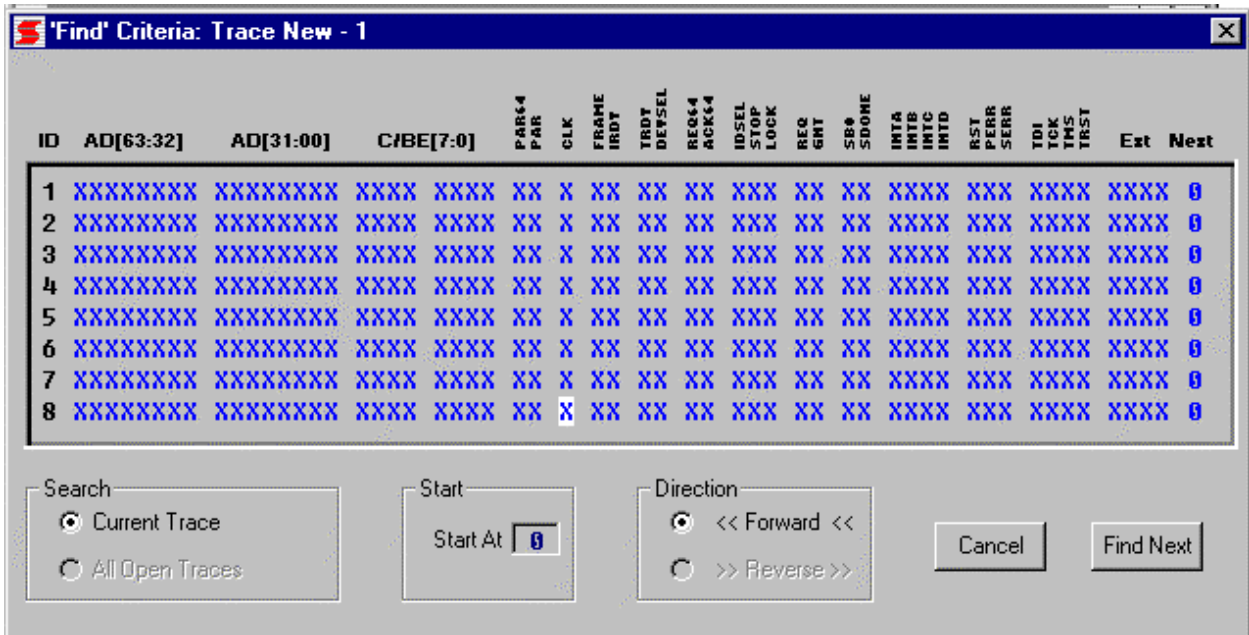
'Find' Criteria: Trace New - 1

| ID | AD[63:32] | AD[31:00] | C/BE[7:0] | | PAR64 PAR | CLK | FRAME IRDY | TRDY DEVSEL | REQ64 ACK64 | IDSEL STOP LOCK | REQ GNT | SB0 SDONE | INTA INTB INTC INTD | RST PERR SERR | TDI TCK TMS TRST | Ext | Next |
|---|---|---|---|---|---|---|---|---|---|---|---|---|---|---|---|---|---|
| 1 | XXXXXXXX | XXXXXXXX | XXXX | XXXX | XX | X | XX | XX | XX | XXX | XX | XX | XXXX | XXX | XXXX | XXXX | 0 |
| 2 | XXXXXXXX | XXXXXXXX | XXXX | XXXX | XX | X | XX | XX | XX | XXX | XX | XX | XXXX | XXX | XXXX | XXXX | 0 |
| 3 | XXXXXXXX | XXXXXXXX | XXXX | XXXX | XX | X | XX | XX | XX | XXX | XX | XX | XXXX | XXX | XXXX | XXXX | 0 |
| 4 | XXXXXXXX | XXXXXXXX | XXXX | XXXX | XX | X | XX | XX | XX | XXX | XX | XX | XXXX | XXX | XXXX | XXXX | 0 |
| 5 | XXXXXXXX | XXXXXXXX | XXXX | XXXX | XX | X | XX | XX | XX | XXX | XX | XX | XXXX | XXX | XXXX | XXXX | 0 |
| 6 | XXXXXXXX | XXXXXXXX | XXXX | XXXX | XX | X | XX | XX | XX | XXX | XX | XX | XXXX | XXX | XXXX | XXXX | 0 |
| 7 | XXXXXXXX | XXXXXXXX | XXXX | XXXX | XX | X | XX | XX | XX | XXX | XX | XX | XXXX | XXX | XXXX | XXXX | 0 |
| 8 | XXXXXXXX | XXXXXXXX | XXXX | XXXX | XX | X | XX | XX | XX | XXX | XX | XX | XXXX | XXX | XXXX | XXXX | 0 |

Search
Current Trace
All Open Traces

Start
Start At 0

Direction
<< Forward <<
>> Reverse >>

Cancel

Find Next